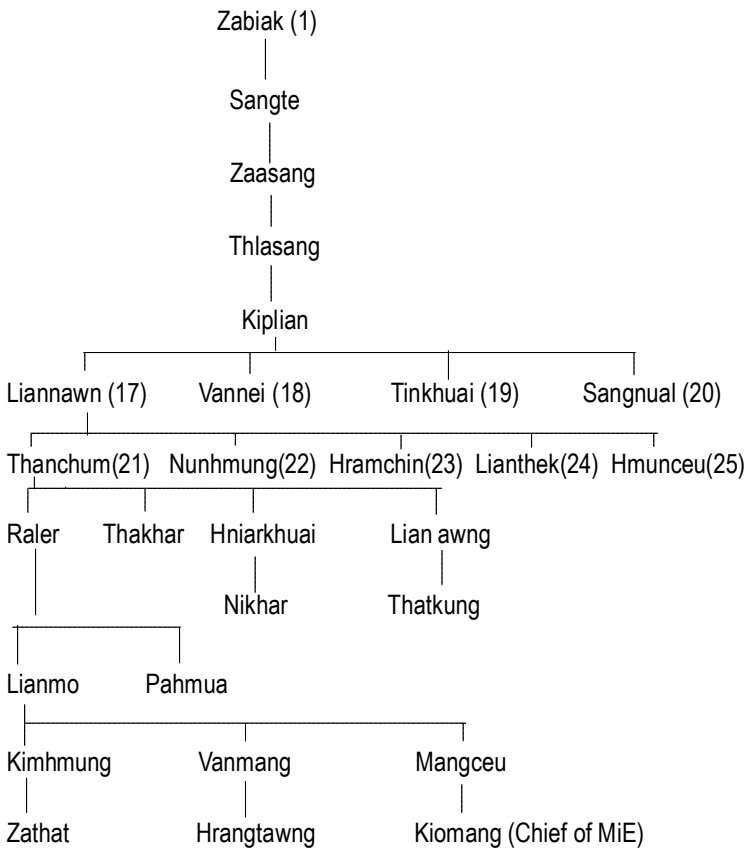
Zabiak (1)

Sangte

Zaasang

Thlasang

Kiplian

Liannawn (17) Vannei (18) Tinkhuai (19) Sangnual (20)

Thanchum(21) Nunhmung(22) Hramchin(23) Lianthek(24) Hmunceu(25)

Raler Thakhar Hniarkhuai Lian awng

Nikhar Thatkung

Lianmo Pahmua

Kimhmung Vanmang Mangceu

Zathat Hrangtawng Kiomang (Chief of MiE)